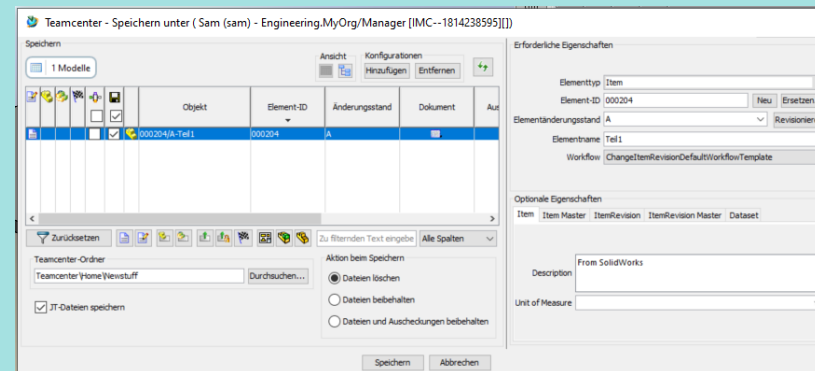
Teamcenter - Speichern unter ( Sam (sam) - Engineering.MyOrg/Manager [IMC--1814238595][])

Speichern

1 Modelle

Ansicht

Konfigurationen

Hinzufügen

Entfernen

| | | | | | | Objekt | Element-ID | Änderungsstand | Dokument | Au |
|---|---|---|---|---|---|---|---|---|---|---|
| | | | | | | 000204/A-Teil1 | 000204 | A | | |

Zurücksetzen

Zu filterndem Text eingebe

Alle Spalten

Teamcenter-Ordner

Teamcenter\Home\Newstuff

Durchsuchen...

JT-Dateien speichern

Aktion beim Speichern

Dateien löschen

Dateien beibehalten

Dateien und Auscheckungen beibehalten

Erforderliche Eigenschaften

Elementtyp Item

Element-ID 000204

Neu

Ersetzen

Elementänderungsstand A

Revisionier

Elementname Teil1

Workflow ChangeItemRevisionDefaultWorkflowTemplate

Optionale Eigenschaften

Item

Item Master

ItemRevision

ItemRevision Master

Dataset

Description From SolidWorks

Unit of Measure

Speichern

Abbrechen